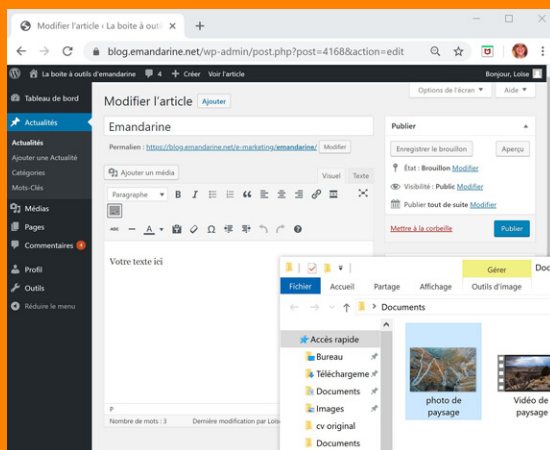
Modifier l'article ‹ La boite à outil ×
+
blog.emandarine.net/wp-admin/post.php?post=4168&action=edit
La boite à outils d'emandarine 4 + Créer Voir l'article
Bonjour, Loïse
Tableau de bord
Actualités
Actualités
Ajouter une Actualité
Catégories
Mots-Clés
Médias
Pages
Commentaires 4
Profil
Outils
Réduire le menu
Modifier l'article Ajouter
Options de l'écran ▾ Aide ▾
Emandarine
Permalien : https://blog.emandarine.net/e-marketing/emandarine/ Modifier
Ajouter un média
Visuel Texte
Paragraphe
Votre texte ici
p
Nombre de mots : 3 Dernière modification par Loïs
Publier
Enregistrer le brouillon Aperçu
État : Brouillon Modifier
Visibilité : Public Modifier
Publier tout de suite Modifier
Mettre à la corbeille
Publier
Gérer Do
Fichier Accueil Partage Affichage Outils d'image
Documents
Accès rapide
Bureau
Téléchargeme
Documents
Images
cv original
Documents
photo de paysage
Vidéo de paysage